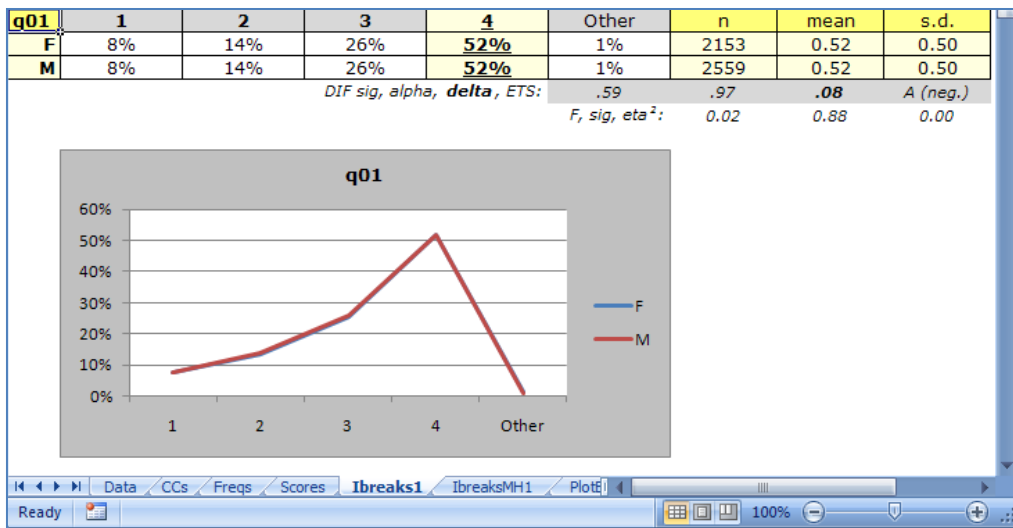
| q01 | 1 | 2 | 3 | 4 | Other | n | mean | s.d. |
|---|---|---|---|---|---|---|---|---|
| F | 8% | 14% | 26% | 52% | 1% | 2153 | 0.52 | 0.50 |
| M | 8% | 14% | 26% | 52% | 1% | 2559 | 0.52 | 0.50 |

DIF sig, alpha, delta, ETS: .59 .97 .08 A (neg.)

F, sig, eta²: 0.02 0.88 0.00

q01

60%
50%
40%
30%
20%
10%
0%

1 2 3 4 Other

F
M

Data CCs Freqs Scores Ibreaks1 IbreaksMH1 PlotE

Ready 100%